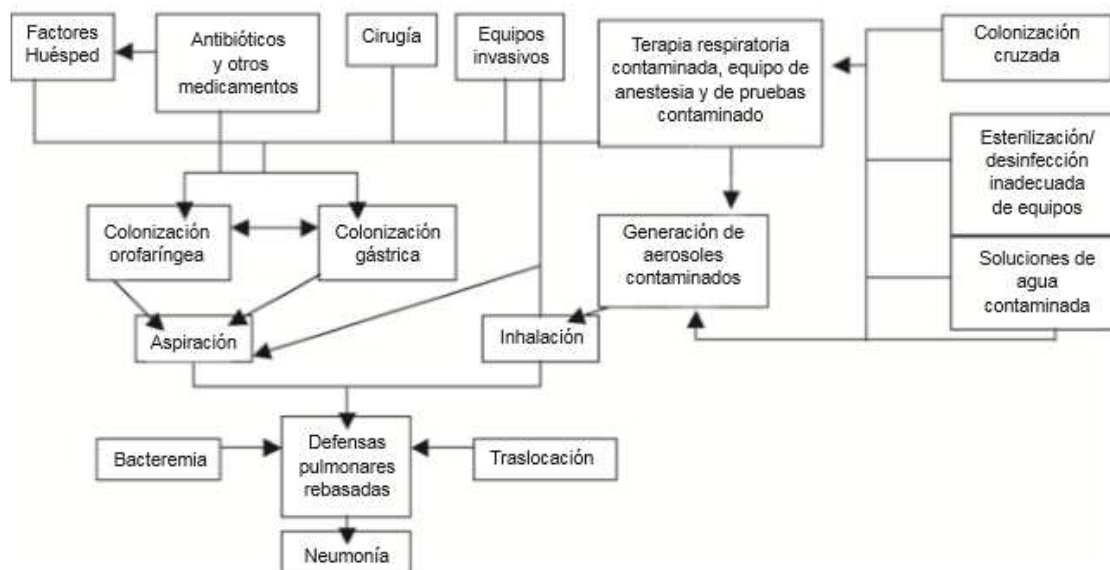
Factores Huésped

Antibióticos y otros medicamentos

Cirugía

Equipos invasivos

Terapia respiratoria contaminada, equipo de anestesia y de pruebas contaminado

Colonización cruzada

Esterilización/ desinfección inadecuada de equipos

Soluciones de agua contaminada

Colonización orofaríngea

Colonización gástrica

Generación de aerosoles contaminados

Aspiración

Inhalación

Bacteremia

Defensas pulmonares rebasadas

Traslocación

Neumonía